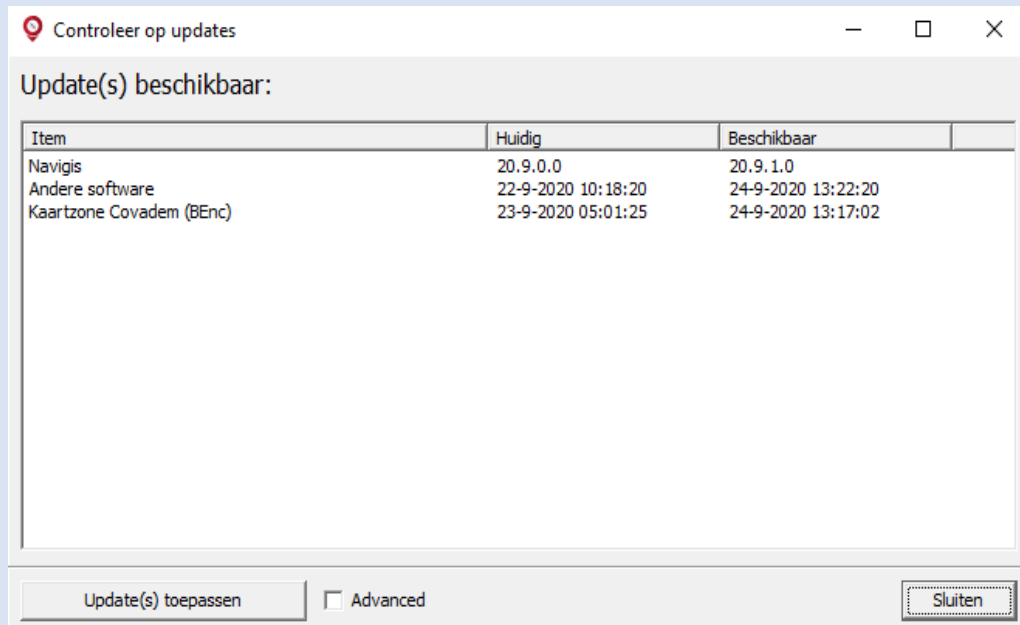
Controleer op updates

Update(s) beschikbaar:

| Item | Huidig | Beschikbaar |
|---|---|---|
| Navigis | 20.9.0.0 | 20.9.1.0 |
| Andere software | 22-9-2020 10:18:20 | 24-9-2020 13:22:20 |
| Kaartzone Covadem (BEnc) | 23-9-2020 05:01:25 | 24-9-2020 13:17:02 |

Update(s) toepassen

Advanced

Sluiten